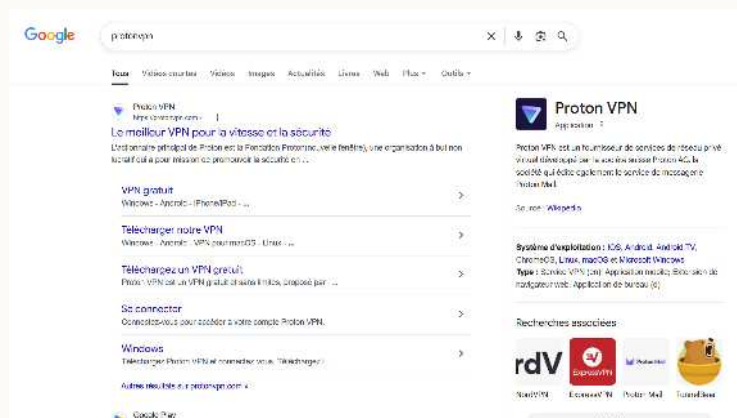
Google

proton vpn

Tous Vidéos courtes Vidéos Images Actualités Livres Web Plus Outils

Proton VPN
https://protonvpn.com

Le meilleur VPN pour la vitesse et la sécurité

L'actionnaire principal de Proton est la Fondation Proton (non lucrative), une organisation à but non lucratif qui a pour mission de promouvoir la sécurité en ...

VPN gratuit
Windows · Android · iPhone/iPad · ...

Télécharger notre VPN
Windows · Android · VPN pour macOS · Linux · ...

Téléchargez un VPN gratuit
Proton VPN est un VPN gratuit et sans limites, proposé par ...

Se connecter
Connectez-vous pour accéder à votre compte Proton VPN.

Windows
Télécharger Proton VPN et connectez-vous. Téléchargez ...

Autres résultats sur protonvpn.com »

Google Play

Proton VPN
Application

Proton VPN est un fournisseur de services de réseau privé virtuel développé par la société suisse Proton AG, la société qui édite également le service de messagerie Proton Mail.

Source : Wikipedia

Système d'exploitation : iOS, Android, Android TV, ChromeOS, Linux, macOS et Microsoft Windows
Type : Service VPN (en), Application mobile, Extension de navigateur web, Application de bureau (c)

Recherches associées

rdV
NordVPN

ExpressVPN
ExpressVPN

Proton Mail
Proton Mail

Tunnelbear